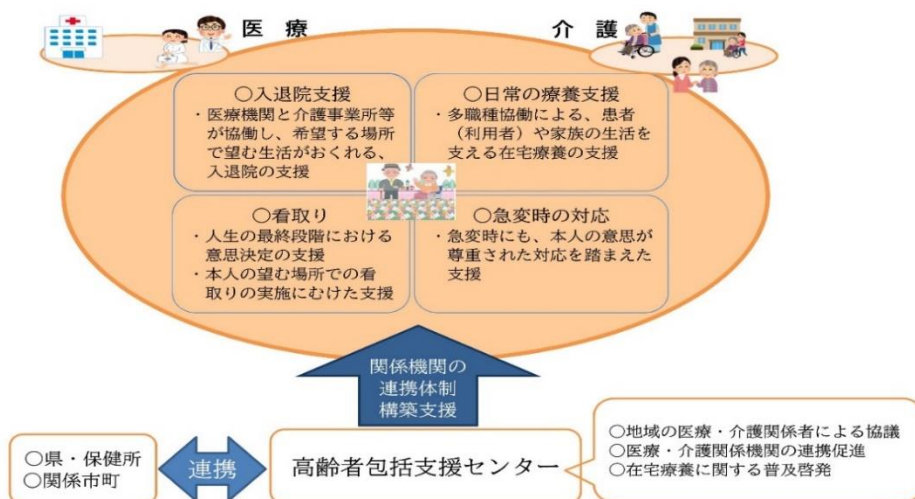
医療

介護

○入退院支援
・医療機関と介護事業所等が協働し、希望する場所で望む生活がおくれる、入退院の支援

○日常の療養支援
・多職種協働による、患者（利用者）や家族の生活を支える在宅療養の支援

○看取り
・人生の最終段階における意思決定の支援
・本人の望む場所での看取りの実施にむけた支援

○急変時の対応
・急変時にも、本人の意思が尊重された対応を踏まえた支援

関係機関の連携体制構築支援

○県・保健所
○関係市町

連携

高齢者包括支援センター

○地域の医療・介護関係者による協議
○医療・介護関係機関の連携促進
○在宅療養に関する普及啓発